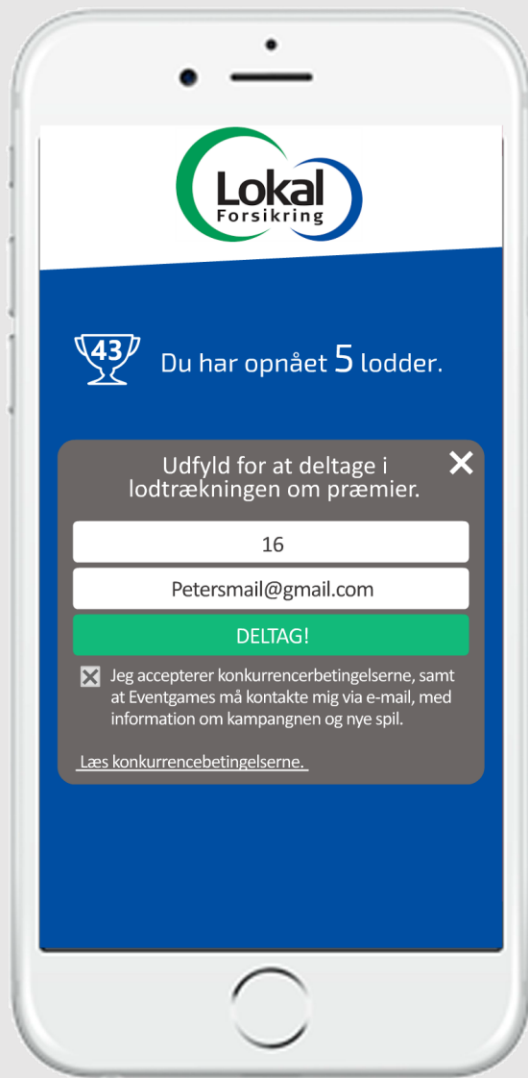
Lokal
Forsikring

43

Du har opnået 5 lodder.

Udfyld for at deltage i lodtrækningen om præmier.

✕

16

Petersmail@gmail.com

DELTAG!

Jeg accepterer konkurrencerbetingelserne, samt at Eventgames må kontakte mig via e-mail, med information om kampangnen og nye spil.

Læs konkurrencebetingelserne.